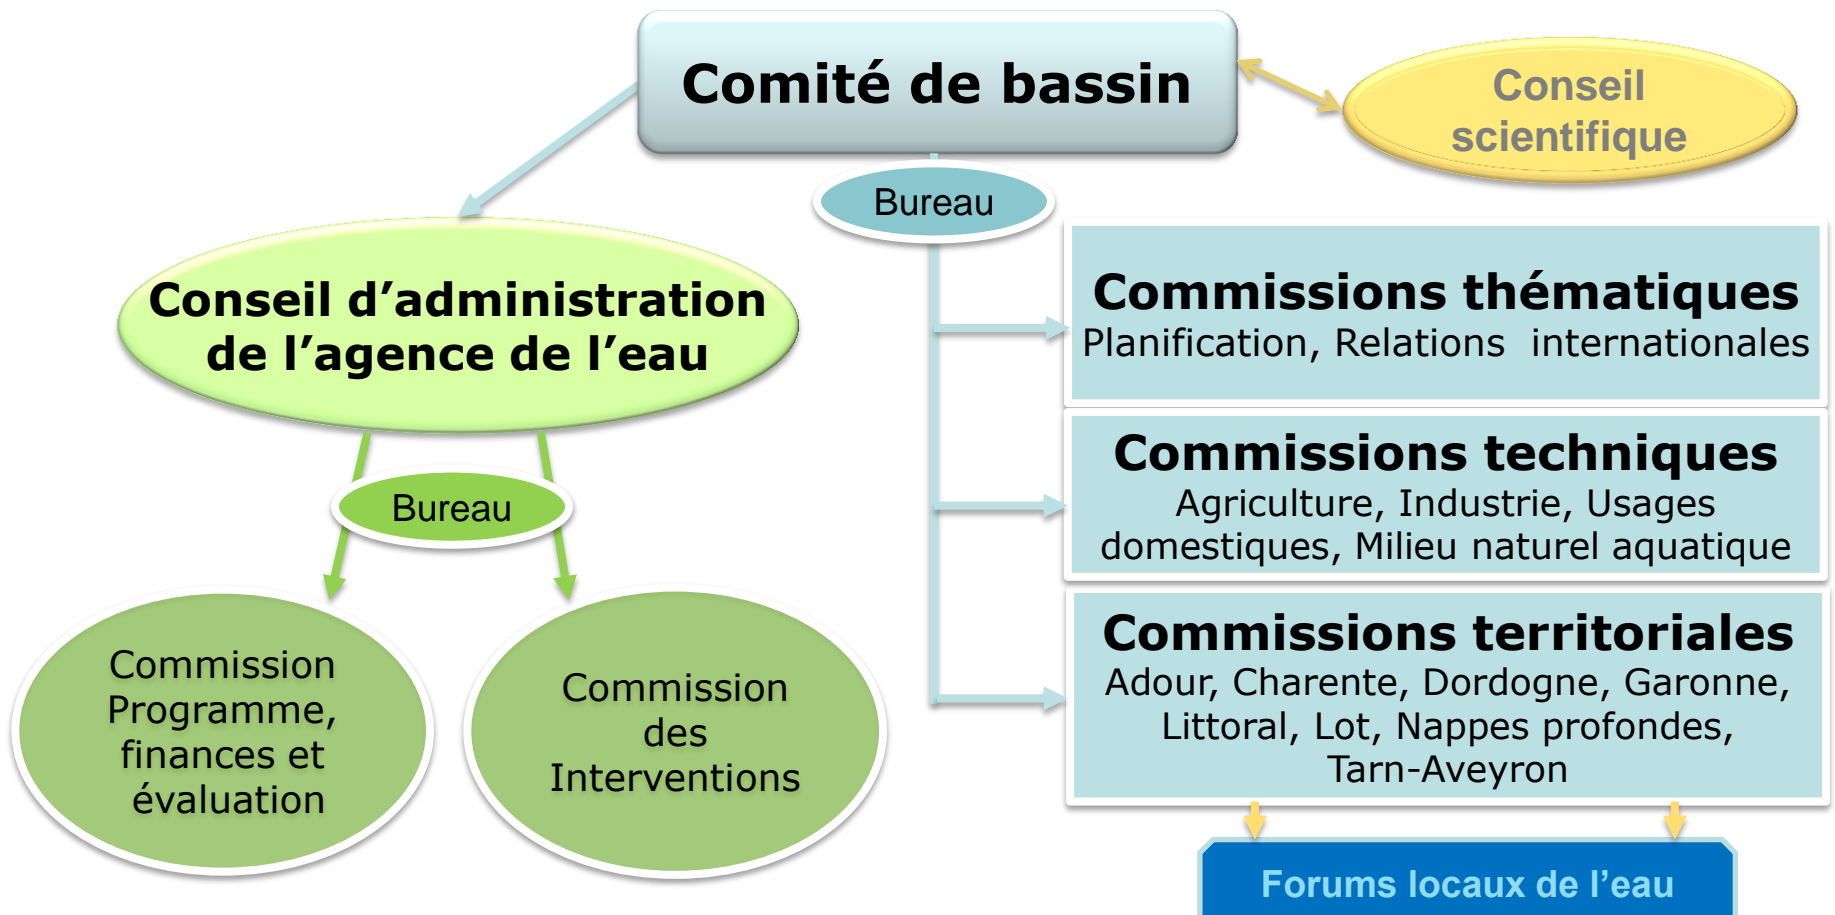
Comité de bassin

Conseil scientifique

Bureau

Conseil d’administration de l’agence de l’eau

Bureau

Commission Programme, finances et évaluation

Commission des Interventions

Commissions thématiques
Planification, Relations internationales

Commissions techniques
Agriculture, Industrie, Usages domestiques, Milieu naturel aquatique

Commissions territoriales
Adour, Charente, Dordogne, Garonne, Littoral, Lot, Nappes profondes, Tarn-Aveyron

Forums locaux de l’eau